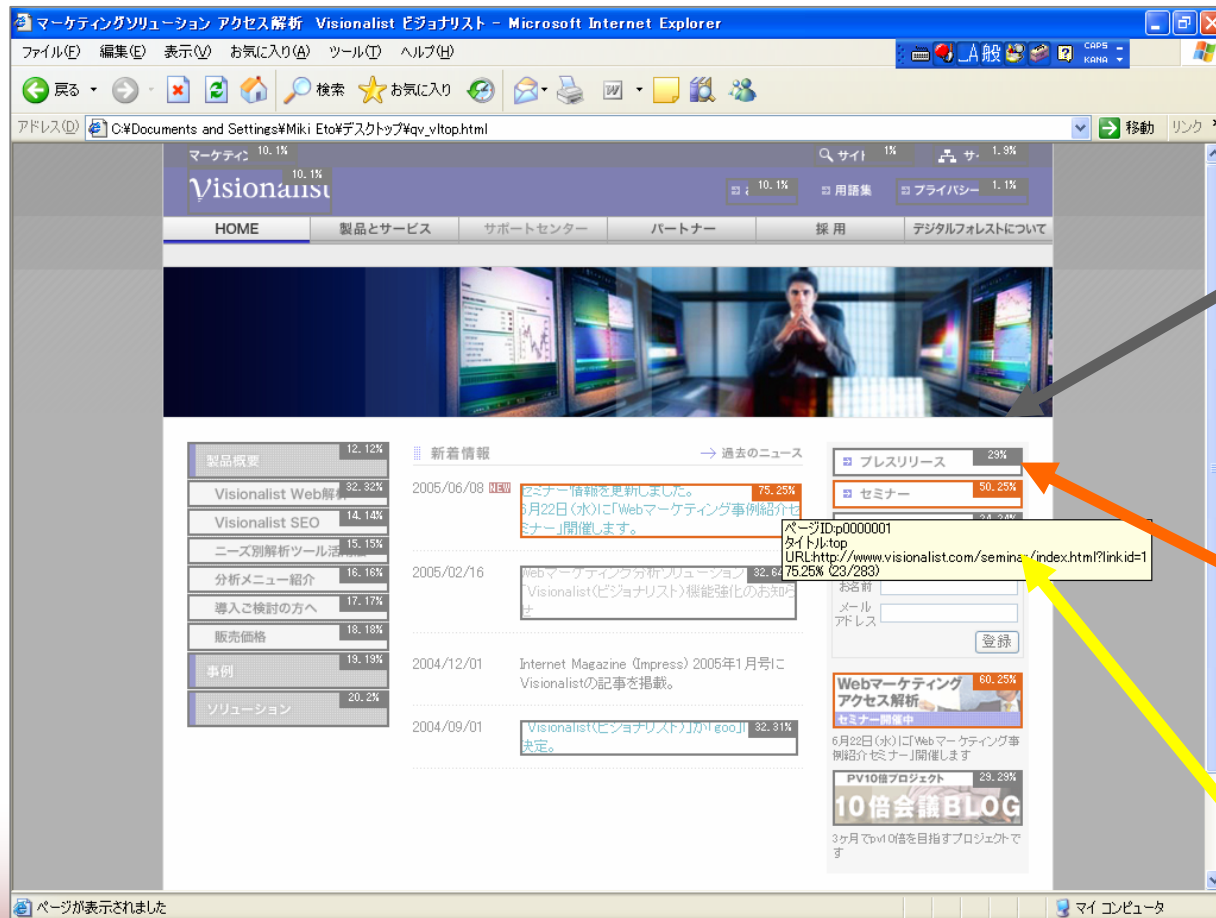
マーケティングソリューション アクセス解析 Visionalist ビジョナリスト - Microsoft Internet Explorer

ファイル(F) 編集(E) 表示(V) お気に入り(A) ツール(T) ヘルプ(H)

CAPS KANA 般

戻る 検索 お気に入り

アドレス(D) C:¥Documents and Settings¥Miki Eto¥デスクトップ¥qv_vltop.html 移動 リンク

マーケティン 10.1%
Visionalist 10.1%
サイト 1%
サ 1.9%
10.1%
用語集
プライバシー 1.1%

HOME 製品とサービス サポートセンター パートナー 採用 デジタルフォレストについて

製品概要 12.12%
Visionalist Web解析 32.32%
Visionalist SEO 14.14%
ニーズ別解析ツール活用 15.15%
分析メニュー紹介 16.16%
導入ご検討の方へ 17.17%
販売価格 18.18%
事例 19.19%
ソリューション 20.2%

新着情報
過去のニュース

2005/06/08 NEW セミナー情報を更新しました。 75.25%
6月22日(水)に「Webマーケティング事例紹介セミナー」開催します。

2005/02/16 Webマーケティング分析ソリューション 32.64
「Visionalist(ビジョナリスト)機能強化のお知らせ

2004/12/01 Internet Magazine (Impress) 2005年1月号にVisionalistの記事を掲載。

2004/09/01 「Visionalist(ビジョナリスト)」が「goo」 32.31%
決定。

プレスリリース 29%
セミナー 50.25%
24.24%

ページID:p0000001
タイトル:top
URL:http://www.visionalist.com/seminar/index.html?linkid=1
75.25% (23/283)

お名前
メールアドレス
登録

Webマーケティング アクセス解析 60.25%
セミナー開催中
6月22日(水)に「Webマーケティング事例紹介セミナー」開催します

PV10倍プロジェクト 29.29%
10倍会議BLOG
3ヶ月でpv10倍を目指すプロジェクトです

ページが表示されました
マイ コンピュータ